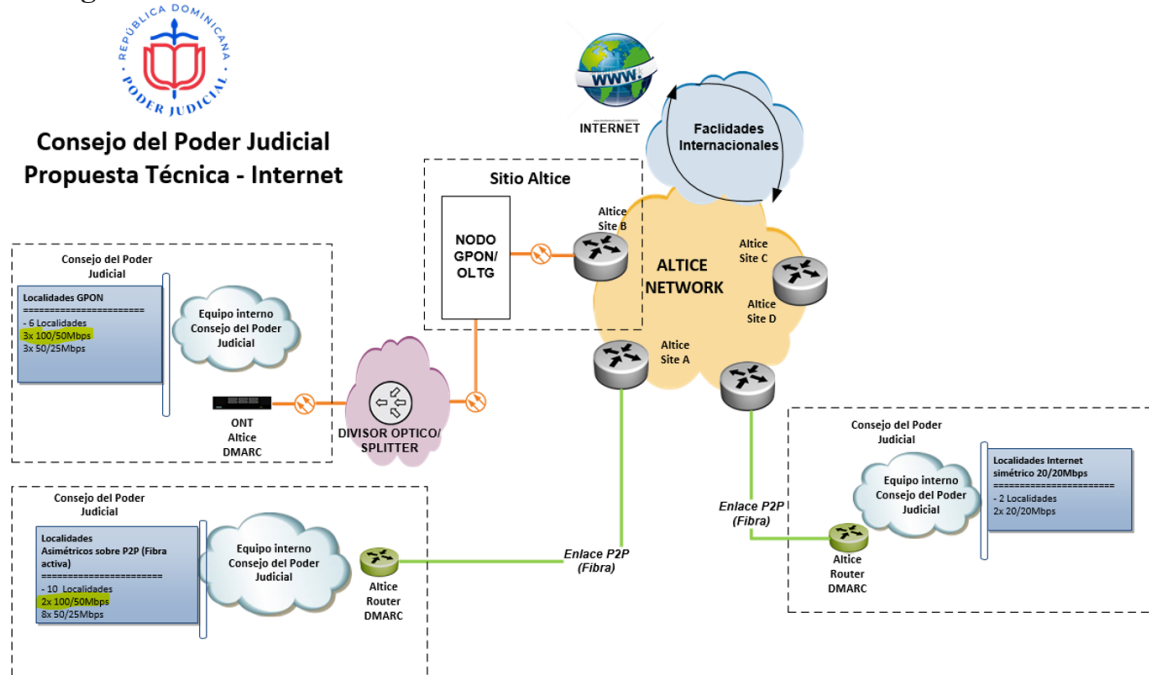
REPÚBLICA DOMINICANA
PODER JUDICIAL

Consejo del Poder Judicial
Propuesta Técnica - Internet

WWW
INTERNET

Faclidades Internacionales

Sitio Altice

NODO GPON/ OLTG

Altice Site B

ALTICE NETWORK

Altice Site C

Altice Site D

Altice Site A

Consejo del Poder Judicial

Localidades GPON
======================
- 6 Localidades
3x 100/50Mbps
3x 50/25Mbps

Equipo interno Consejo del Poder Judicial

ONT Altice DMARC

DIVISOR OPTICO/ SPLITTER

Consejo del Poder Judicial

Localidades Internet simétrico 20/20Mbps
======================
- 2 Localidades
2x 20/20Mbps

Equipo interno Consejo del Poder Judicial

Enlace P2P (Fibra)

Altice Router DMARC

Consejo del Poder Judicial

Localidades Asimétricos sobre P2P (Fibra activa)
======================
- 10 Localidades
2x 100/50Mbps
8x 50/25Mbps

Equipo interno Consejo del Poder Judicial

Altice Router DMARC

Enlace P2P (Fibra)